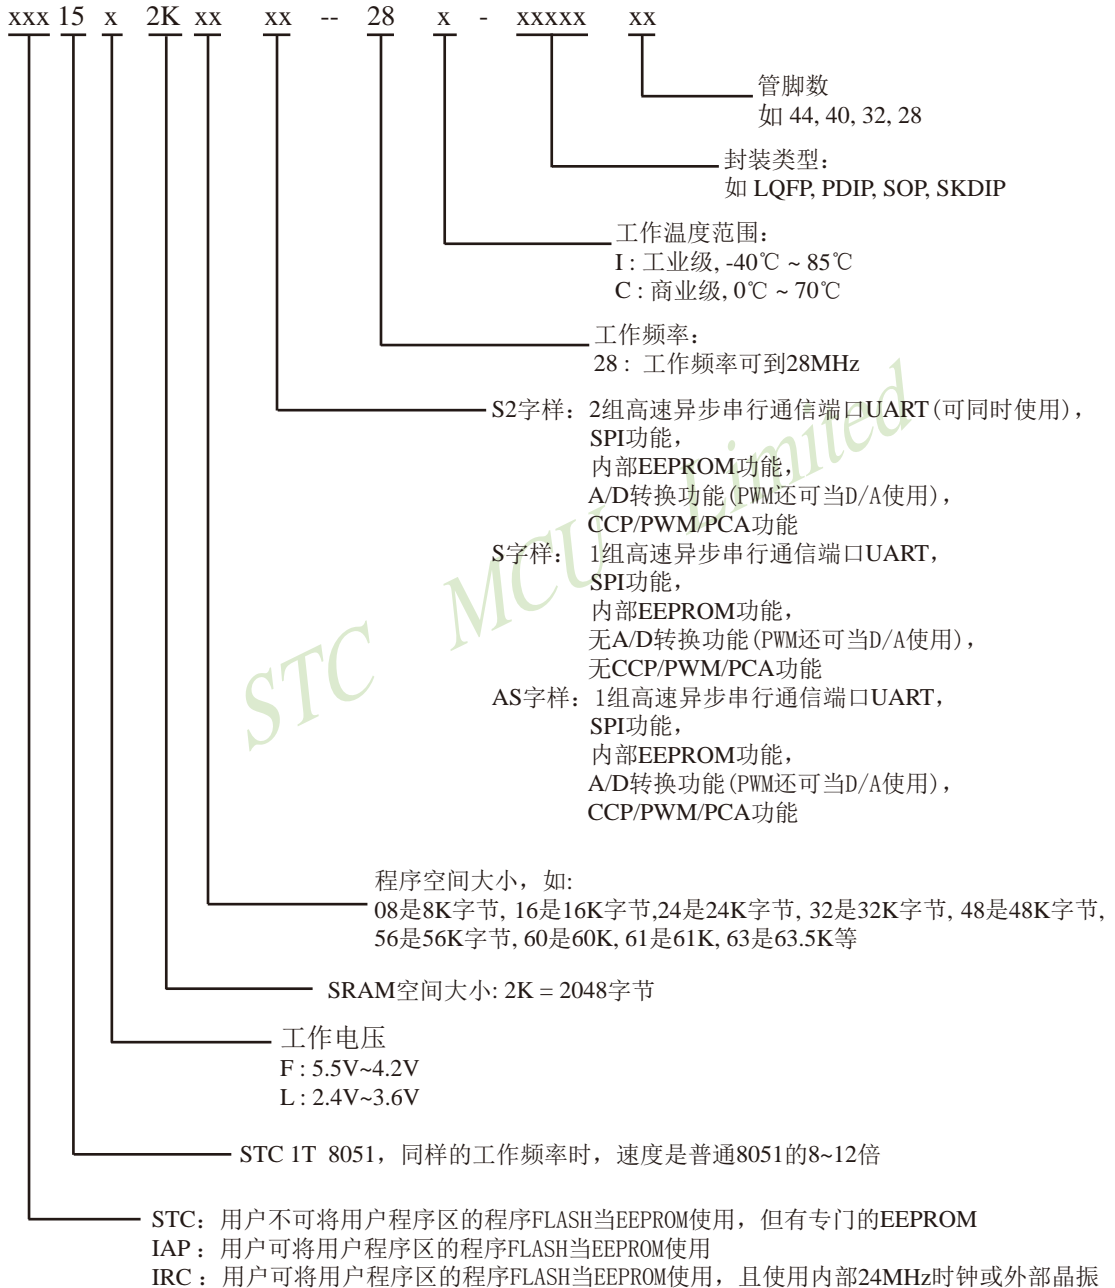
xxx 15 x 2K xx xx -- 28 x - xxxxx xx

管脚数
如 44, 40, 32, 28

封装类型:
如 LQFP, PDIP, SOP, SKDIP

工作温度范围:
I : 工业级, -40℃ ~ 85℃
C : 商业级, 0℃ ~ 70℃

工作频率:
28 : 工作频率可到28MHz

S2字样: 2组高速异步串行通信端口UART(可同时使用),
SPI功能,
内部EEPROM功能,
A/D转换功能(PWM还可当D/A使用),
CCP/PWM/PCA功能
S字样: 1组高速异步串行通信端口UART,
SPI功能,
内部EEPROM功能,
无A/D转换功能(PWM还可当D/A使用),
无CCP/PWM/PCA功能
AS字样: 1组高速异步串行通信端口UART,
SPI功能,
内部EEPROM功能,
A/D转换功能(PWM还可当D/A使用),
CCP/PWM/PCA功能

STC MCU Limited

程序空间大小, 如:
08是8K字节, 16是16K字节,24是24K字节, 32是32K字节, 48是48K字节,
56是56K字节, 60是60K, 61是61K, 63是63.5K等

SRAM空间大小: 2K = 2048字节

工作电压
F : 5.5V~4.2V
L : 2.4V~3.6V

STC 1T 8051, 同样的工作频率时, 速度是普通8051的8~12倍

STC: 用户不可将用户程序区的程序FLASH当EEPROM使用, 但有专门的EEPROM
IAP : 用户可将用户程序区的程序FLASH当EEPROM使用
IRC : 用户可将用户程序区的程序FLASH当EEPROM使用, 且使用内部24MHz时钟或外部晶振